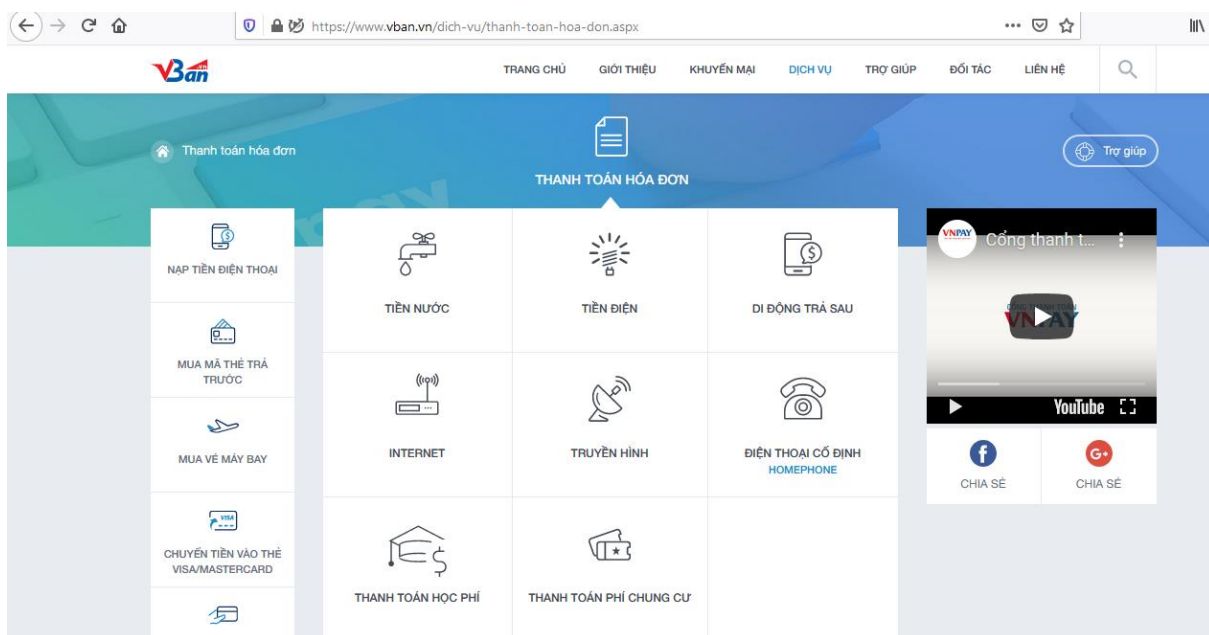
https://www.vban.vn/dich-vu/thanh-toan-hoa-don.aspx

VBan

TRANG CHỦ GIỚI THIỆU KHUYẾN MẠI DỊCH VỤ TRỢ GIÚP ĐỐI TÁC LIÊN HỆ

Thanh toán hóa đơn

THANH TOÁN HÓA ĐƠN

Trợ giúp

NẠP TIỀN ĐIỆN THOẠI

MUA MÃ THẺ TRẢ TRƯỚC

MUA VÉ MÁY BAY

VISA

CHUYỂN TIỀN VÀO THẺ VISA/MASTERCARD

TIỀN NƯỚC

TIỀN ĐIỆN

DI ĐỘNG TRẢ SAU

INTERNET

TRUYỀN HÌNH

ĐIỆN THOẠI CỐ ĐỊNH
HOMEPHONE

THANH TOÁN HỌC PHÍ

THANH TOÁN PHÍ CHUNG CƯ

VNPAY Cổng thanh t...

VNPAY

YouTube

CHIA SẺ

CHIA SẺ